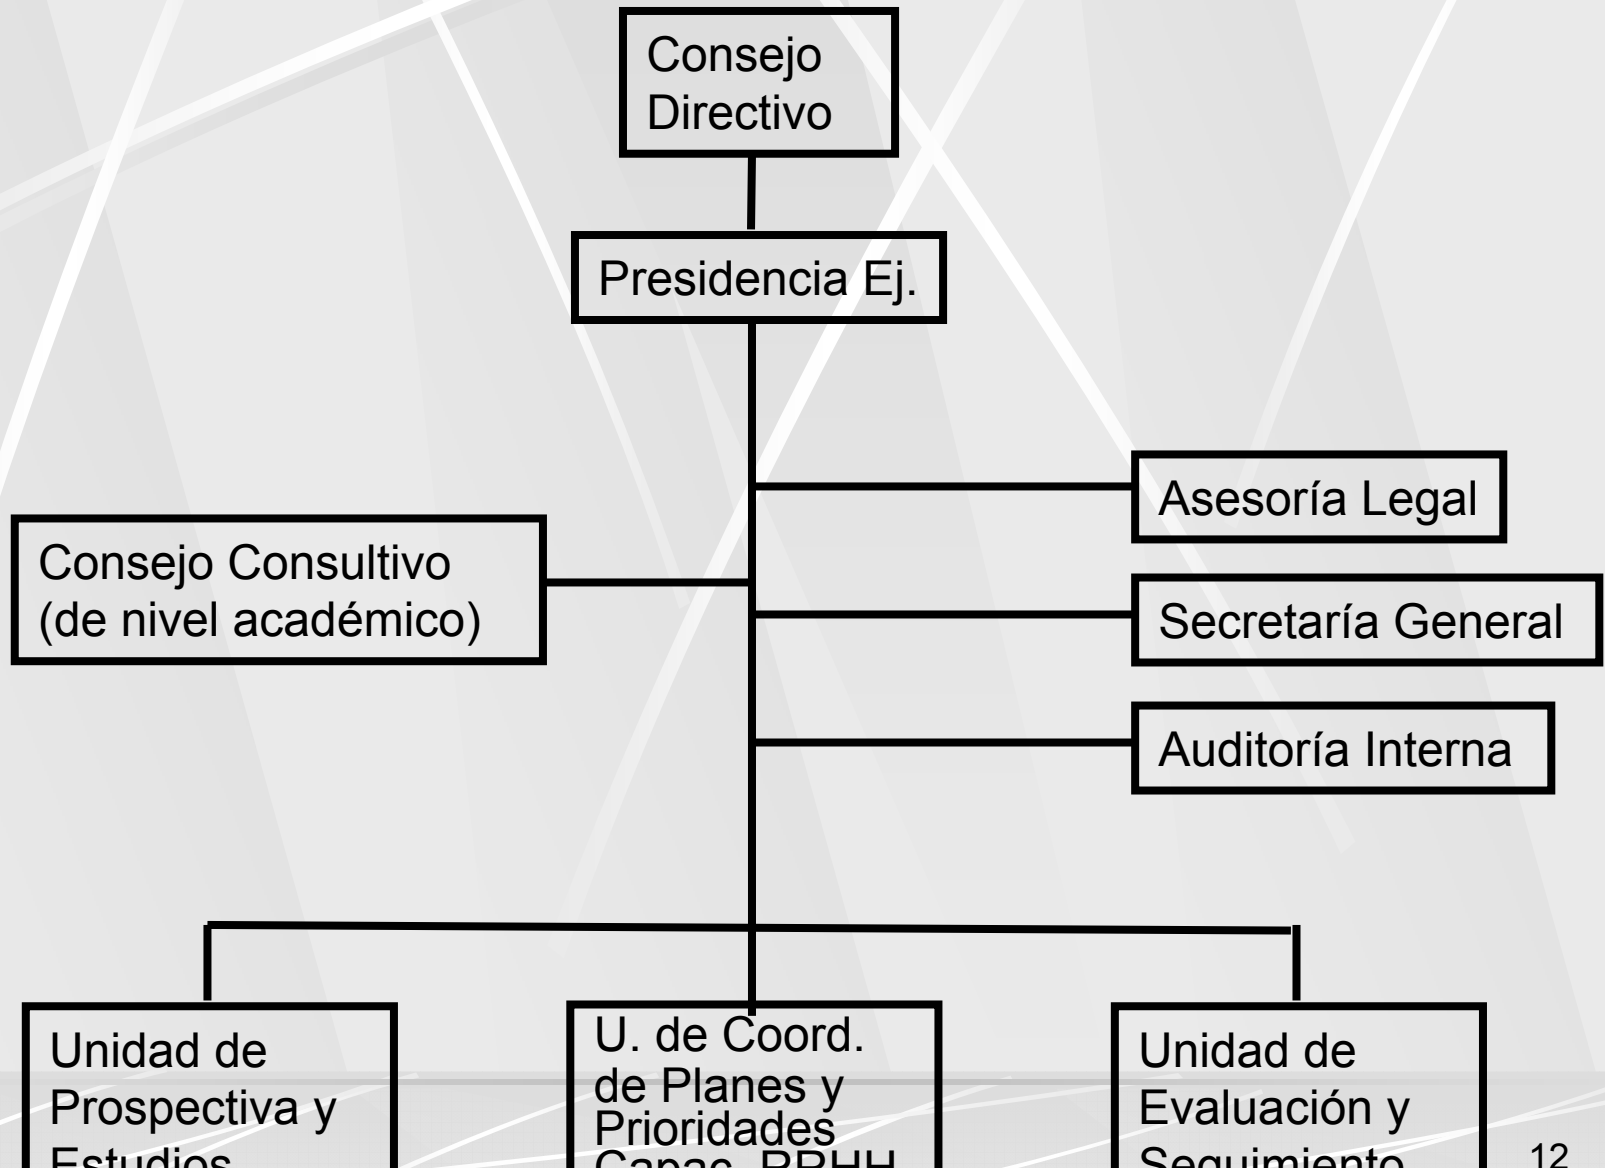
Consejo Directivo

Presidencia Ej.

Asesoría Legal

Consejo Consultivo (de nivel académico)

Secretaría General

Auditoría Interna

Unidad de Prospectiva y Estudios

U. de Coord. de Planes y Prioridades Capac. RRHH

Unidad de Evaluación y Seguimiento

12